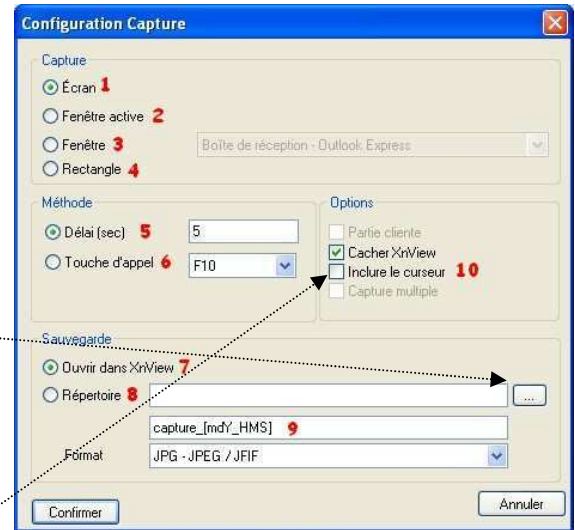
Configuration Capture

Capture

Écran 1

Fenêtre active 2

Fenêtre 3

Boîte de réception - Outlook Express

Rectangle 4

Méthode

Délai (sec) 5

5

Touche d'appel 6

F10

Options

Partie cliente

Cacher XnView

Inclure le curseur 10

Capture multiple

Sauvegarde

Ouvrir dans XnView 7

Répertoire 8

...

capture_[mdY_HMS] 9

Format

JPG - JPEG / JFIF

Confirmer

Annuler